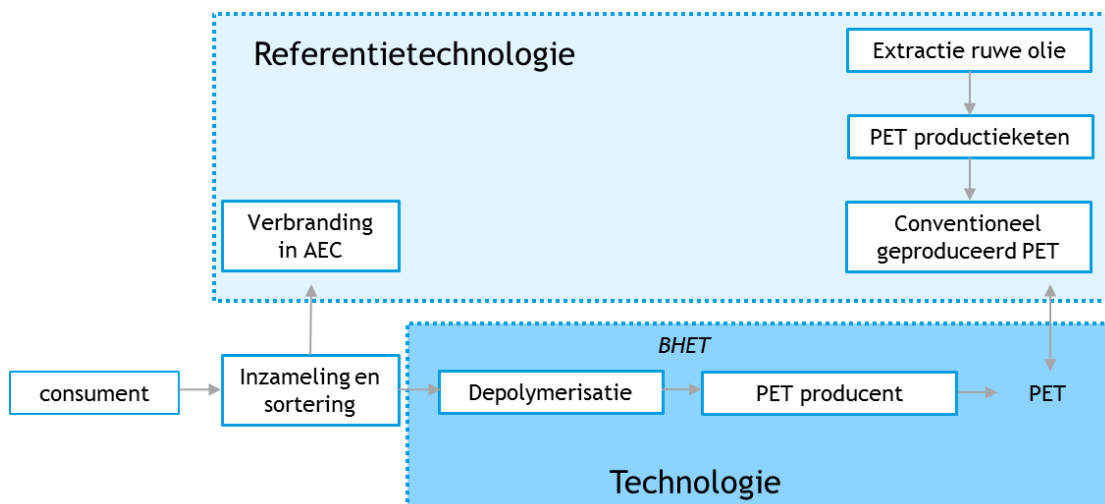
Referentietechnologie

Extractie ruwe olie

PET productieketen

Conventioneel geproduceerd PET

Verbranding in AEC

consument

Inzameling en sortering

BHET

Depolymerisatie

PET producent

PET

Technologie